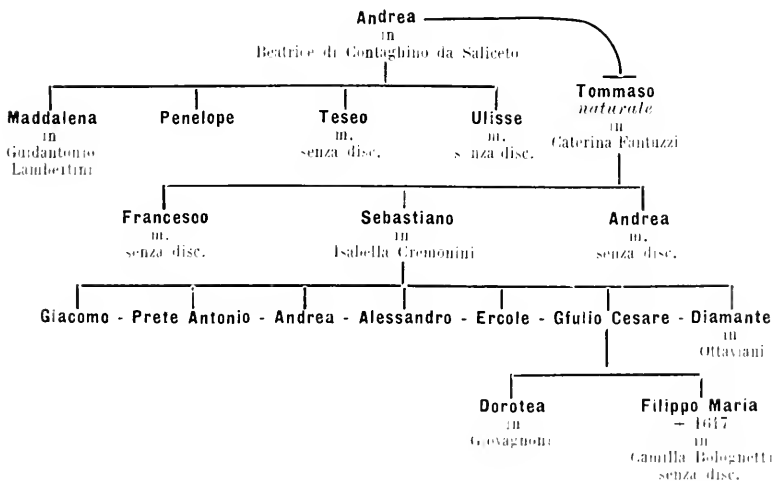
Andrea
in
Beatrice di Contaghino da Saliceto

Maddalena
in
Guidantonio Lambertini

Penelope

Teseo
m.
senza disc.

Ulisse
m.
senza disc.

Tommaso
*naturale*
in
Caterina Fantuzzi

Francesoo
m.
senza disc.

Sebastiano
in
Isabella Cremonini

Andrea
m.
senza disc.

Giacomo - Prete Antonio - Andrea - Alessandro - Ercole - Gfulio Cesare - Diamante
in
Ottaviani

Dorotea
in
Giovagnoni

Filippo Maria
† 1617
in
Camilla Bolognetti
senza disc.